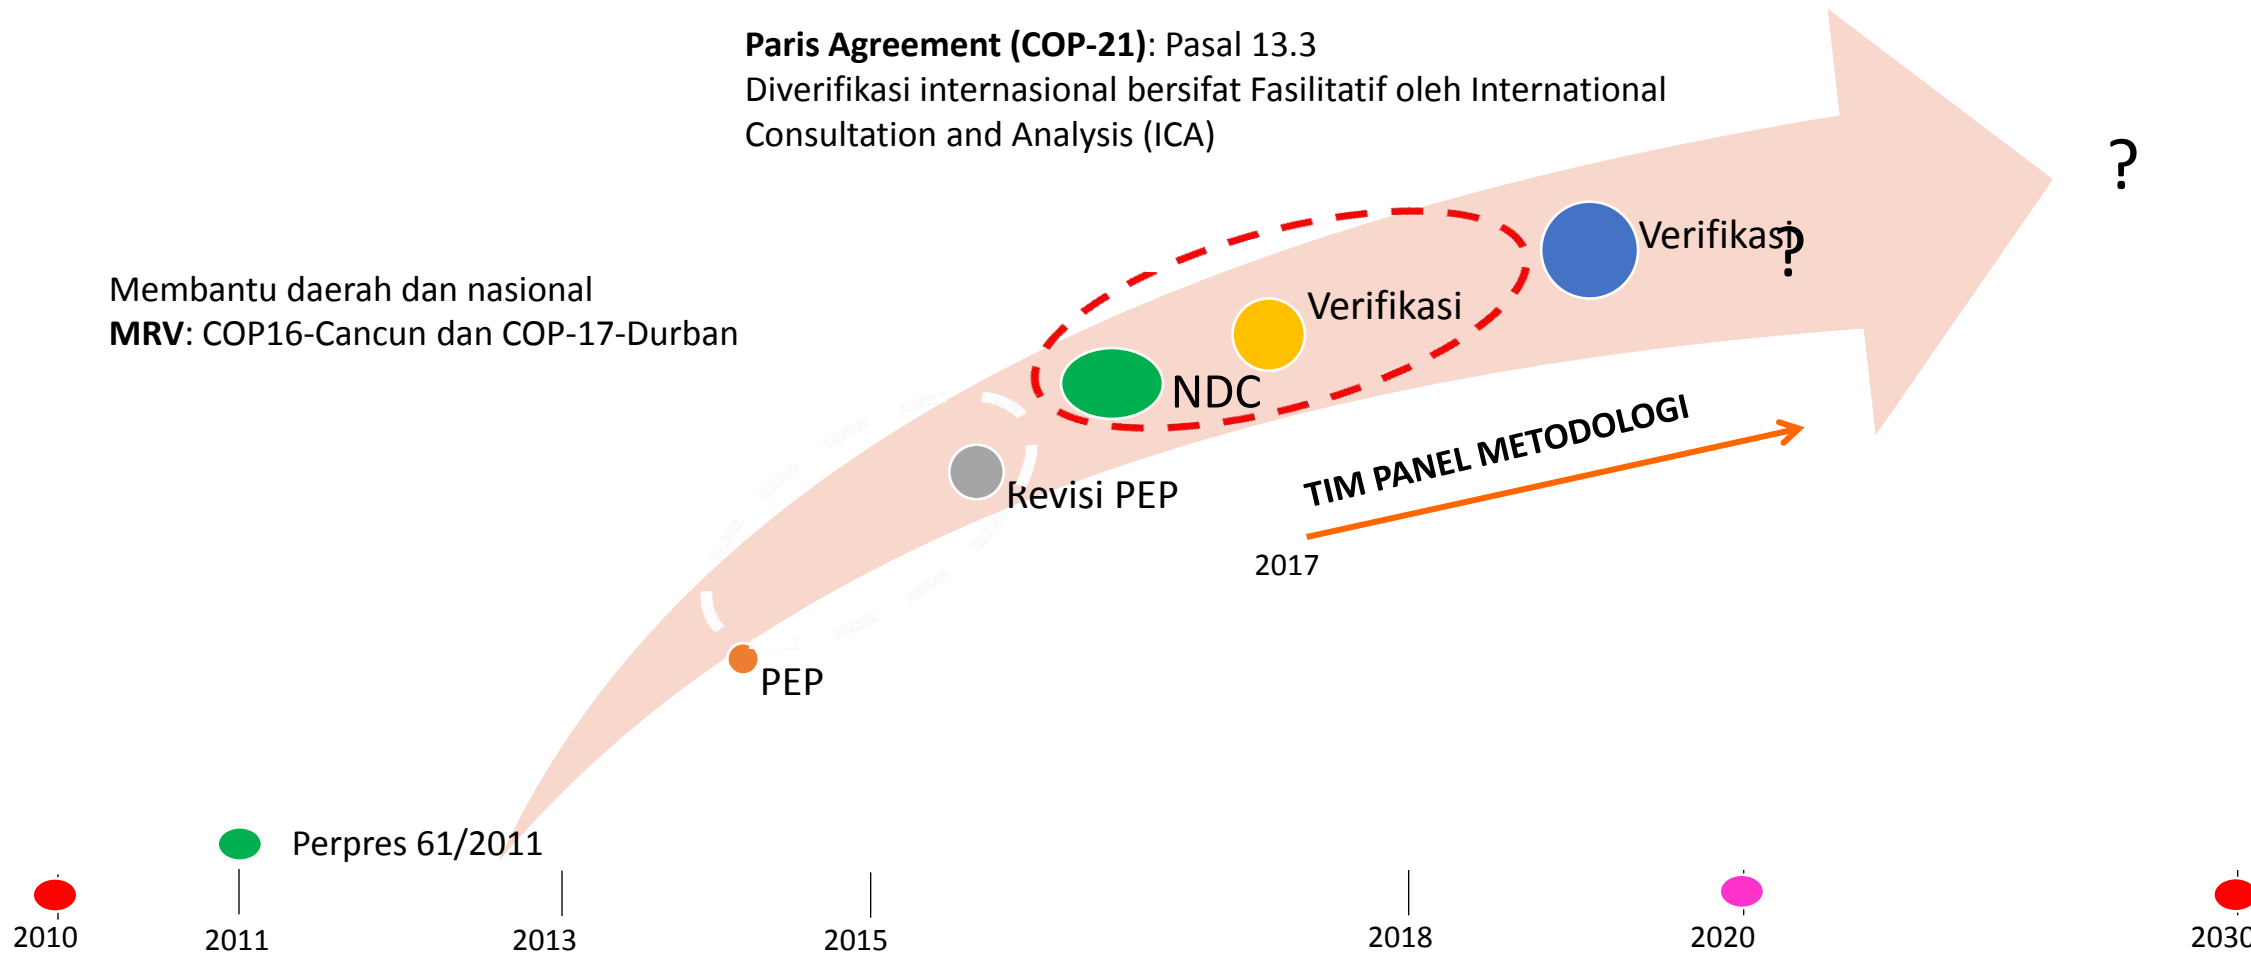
**Paris Agreement (COP-21)**: Pasal 13.3
Diverifikasi internasional bersifat Fasilitatif oleh International Consultation and Analysis (ICA)

?

Membantu daerah dan nasional
**MRV**: COP16-Cancun dan COP-17-Durban

Verifikasi?

Verifikasi

NDC

Revisi PEP

TIM PANEL METODOLOGI

2017

PEP

Perpres 61/2011

2010
2011
2013
2015
2018
2020
2030